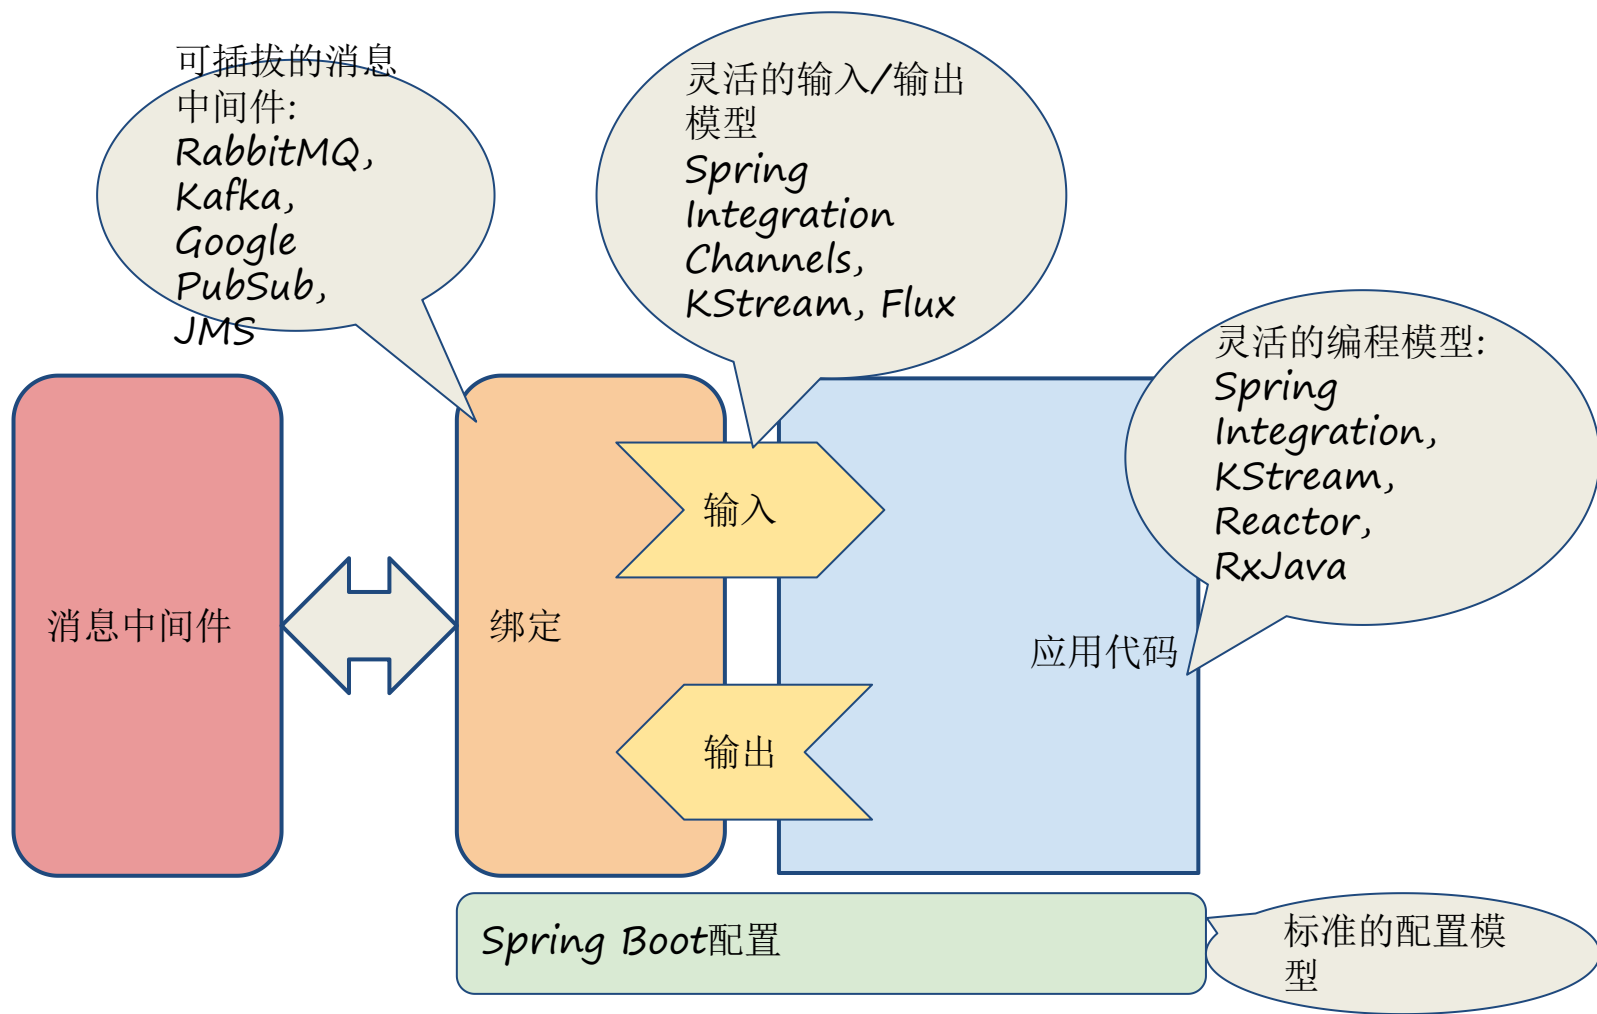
可插拔的消息中间件:
RabbitMQ,
Kafka,
Google
PubSub,
JMS

灵活的输入/输出模型
Spring
Integration
Channels,
KStream, Flux

灵活的编程模型:
Spring
Integration,
KStream,
Reactor,
RxJava

消息中间件

绑定

输入

输出

应用代码

Spring Boot配置

标准的配置模型